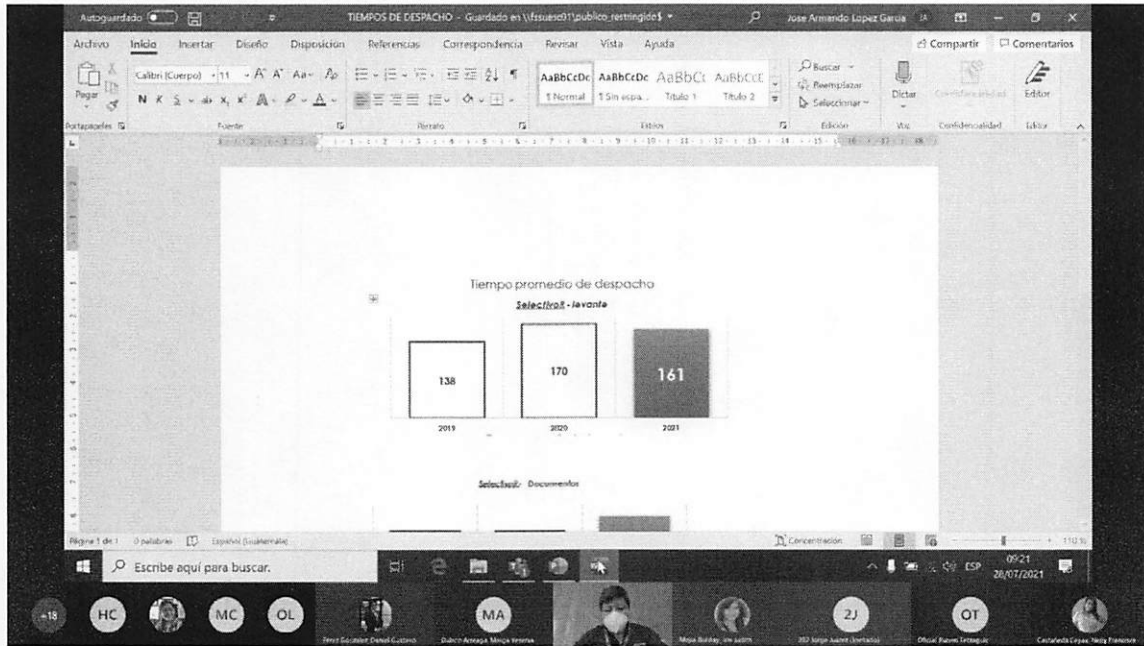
Autoguardado TIEMPOS DE DESPACHO - Guardado en \\fssuesc01\publico_restringido$ Jose Armando Lopez Garcia

Archivo Inicio Insertar Diseño Disposición Referencias Correspondencia Revisar Vista Ayuda Compartir Comentarios

Pegar Calibri (Cuerpo) 11 AaBbCcDc AaBbCcDc AaBbCc AaBbCcE 1 Normal 1 Sin espa... Título 1 Título 2 Buscar Reemplazar Seleccionar Dictar Confidencialidad Editor

Portapapeles Fuente Párrafo Estilos Edición Voz Confidencialidad Editor

Tiempo promedio de despacho

Selectivo1 - levante

138

170

161

2019

2020

2021

Selectivo1 - Documentos

Página 1 de 1 0 palabras Español (Guatemala) Concentración 110 %

Escribe aquí para buscar.

ESP 09:21 28/07/2021

+18 HC MC OL MA 2J OT

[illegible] González Daniel Gustavo Dubón Arreaga Mónica Yesenia Mejía Bolday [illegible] 202 Jorge Jaime (Invitado) Oficial Bueno Tecnagüe Castañeda Crespo Nedy Francisca